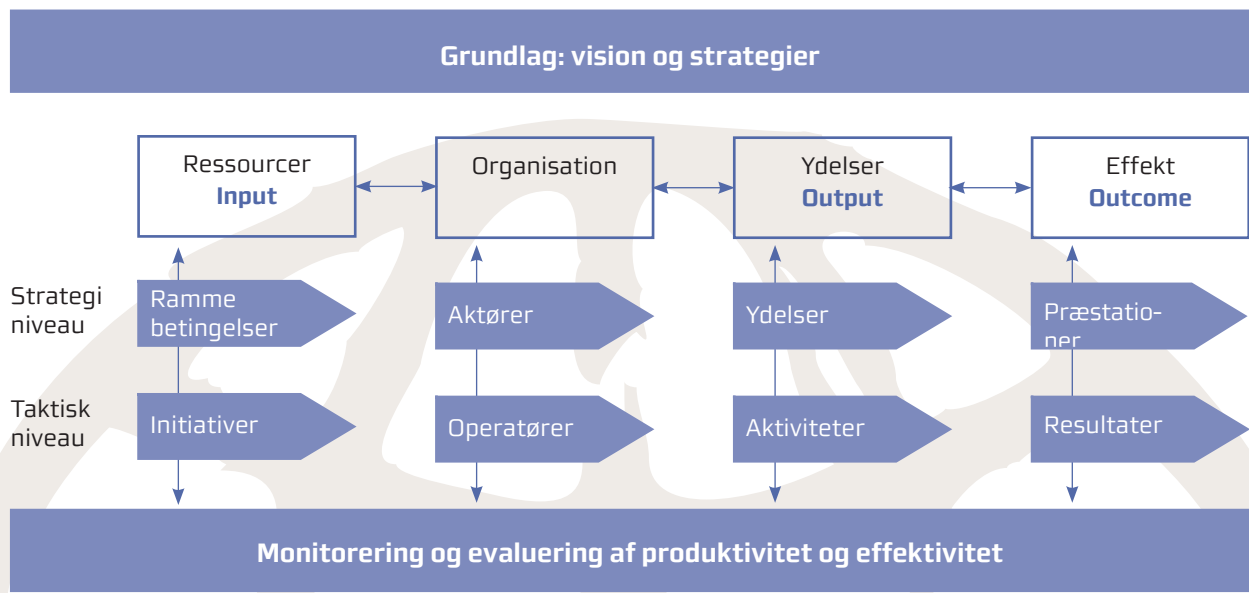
Grundlag: vision og strategier

Ressourcer
Input

Organisation

Ydelser
Output

Effekt
Outcome

Strategi niveau

Ramme betingelser

Aktører

Ydelser

Præstationer

Taktisk niveau

Initiativer

Operatører

Aktiviteter

Resultater

Monitorering og evaluering af produktivitet og effektivitet